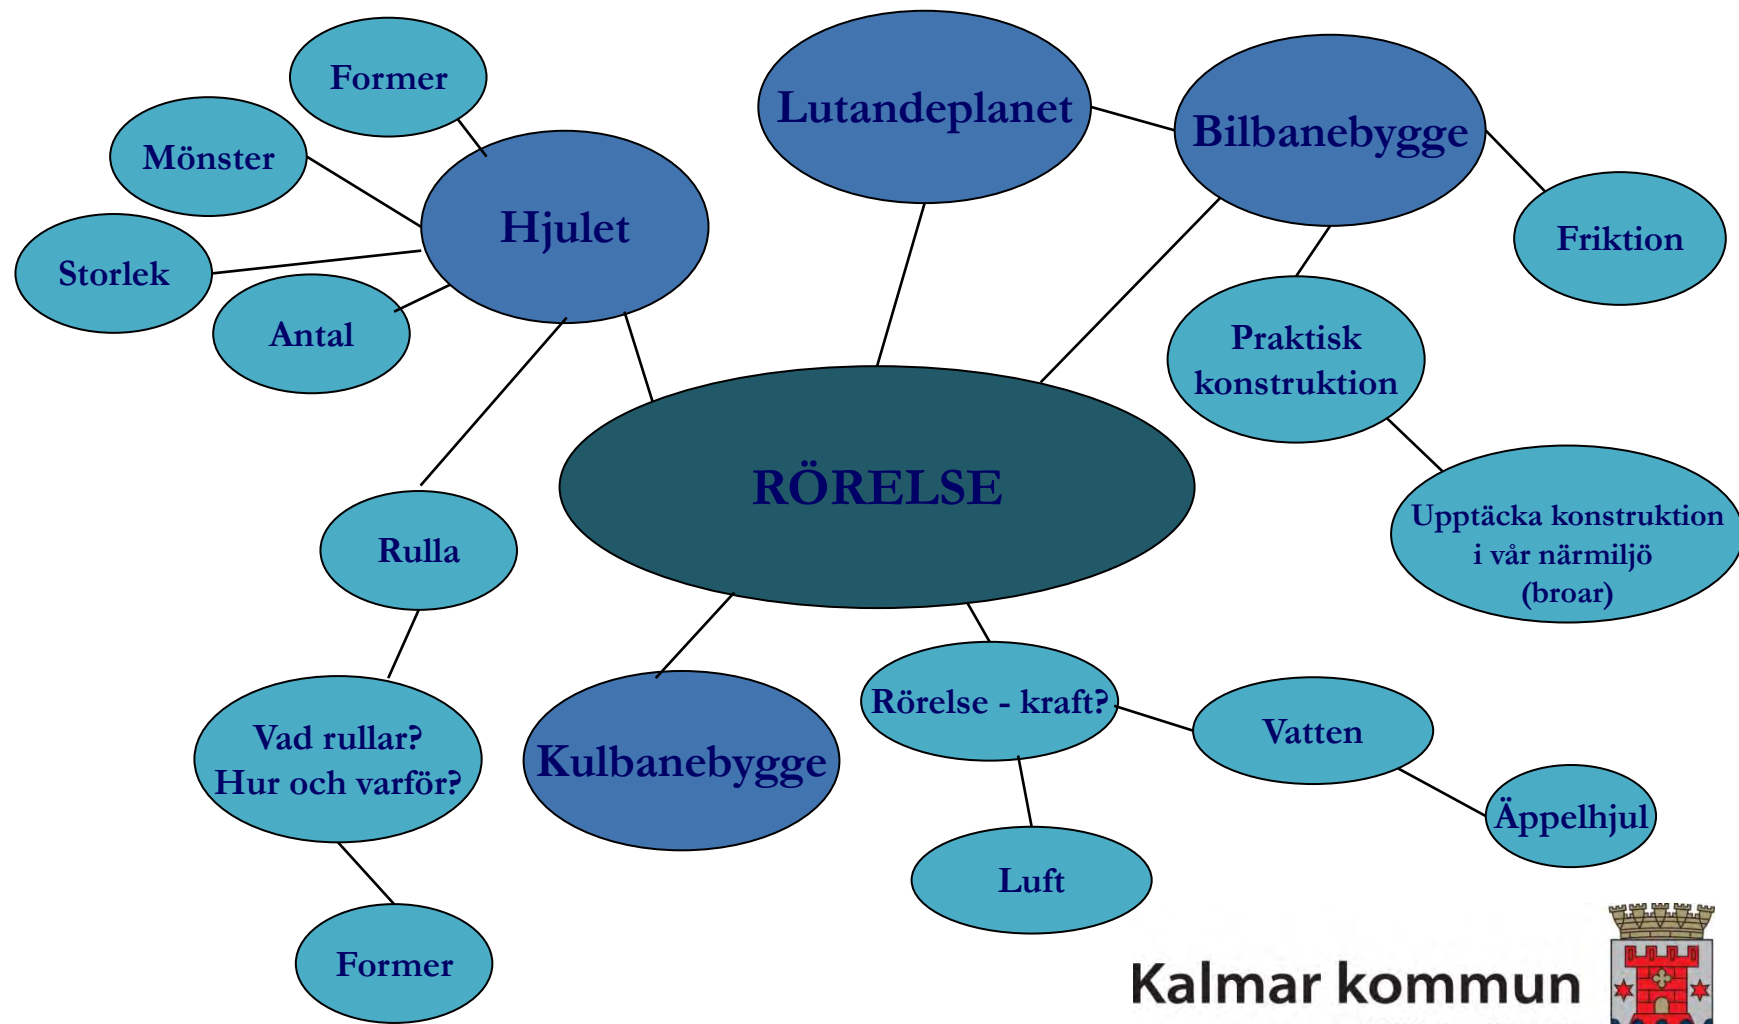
RÖRELSE

Hjulet

Former

Mönster

Storlek

Antal

Rulla

Vad rullar? Hur och varför?

Former

Lutandeplanet

Bilbanebygge

Friktion

Praktisk konstruktion

Upptäcka konstruktion i vår närmiljö (broar)

Kulbanebygge

Rörelse - kraft?

Vatten

Äppelhjul

Luft

Kalmar kommun